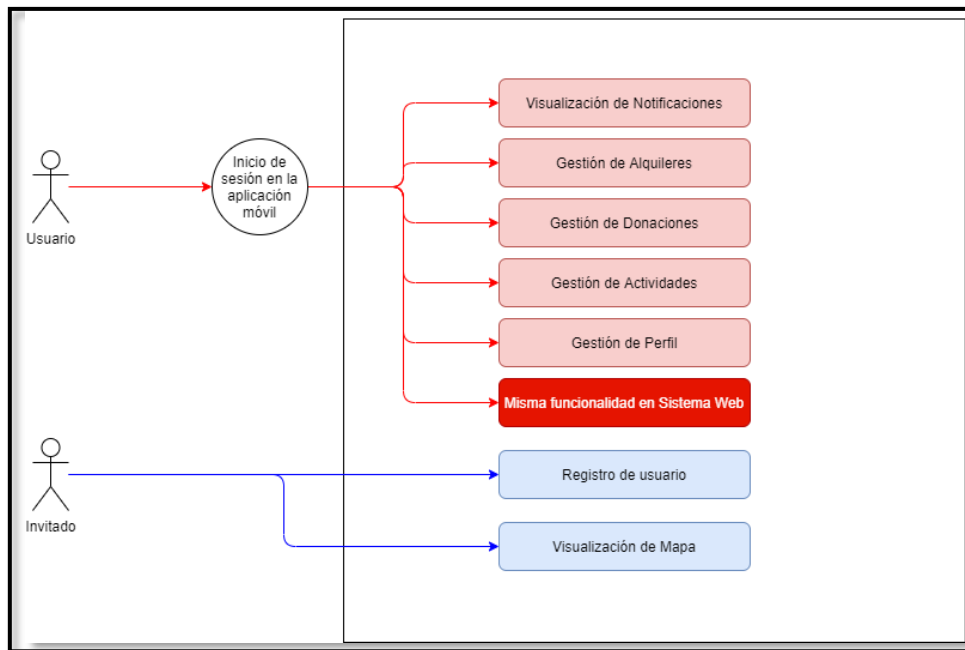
Usuario

Inicio de sesión en la aplicación móvil

Visualización de Notificaciones

Gestión de Alquileres

Gestión de Donaciones

Gestión de Actividades

Gestión de Perfil

Misma funcionalidad en Sistema Web

Invitado

Registro de usuario

Visualización de Mapa